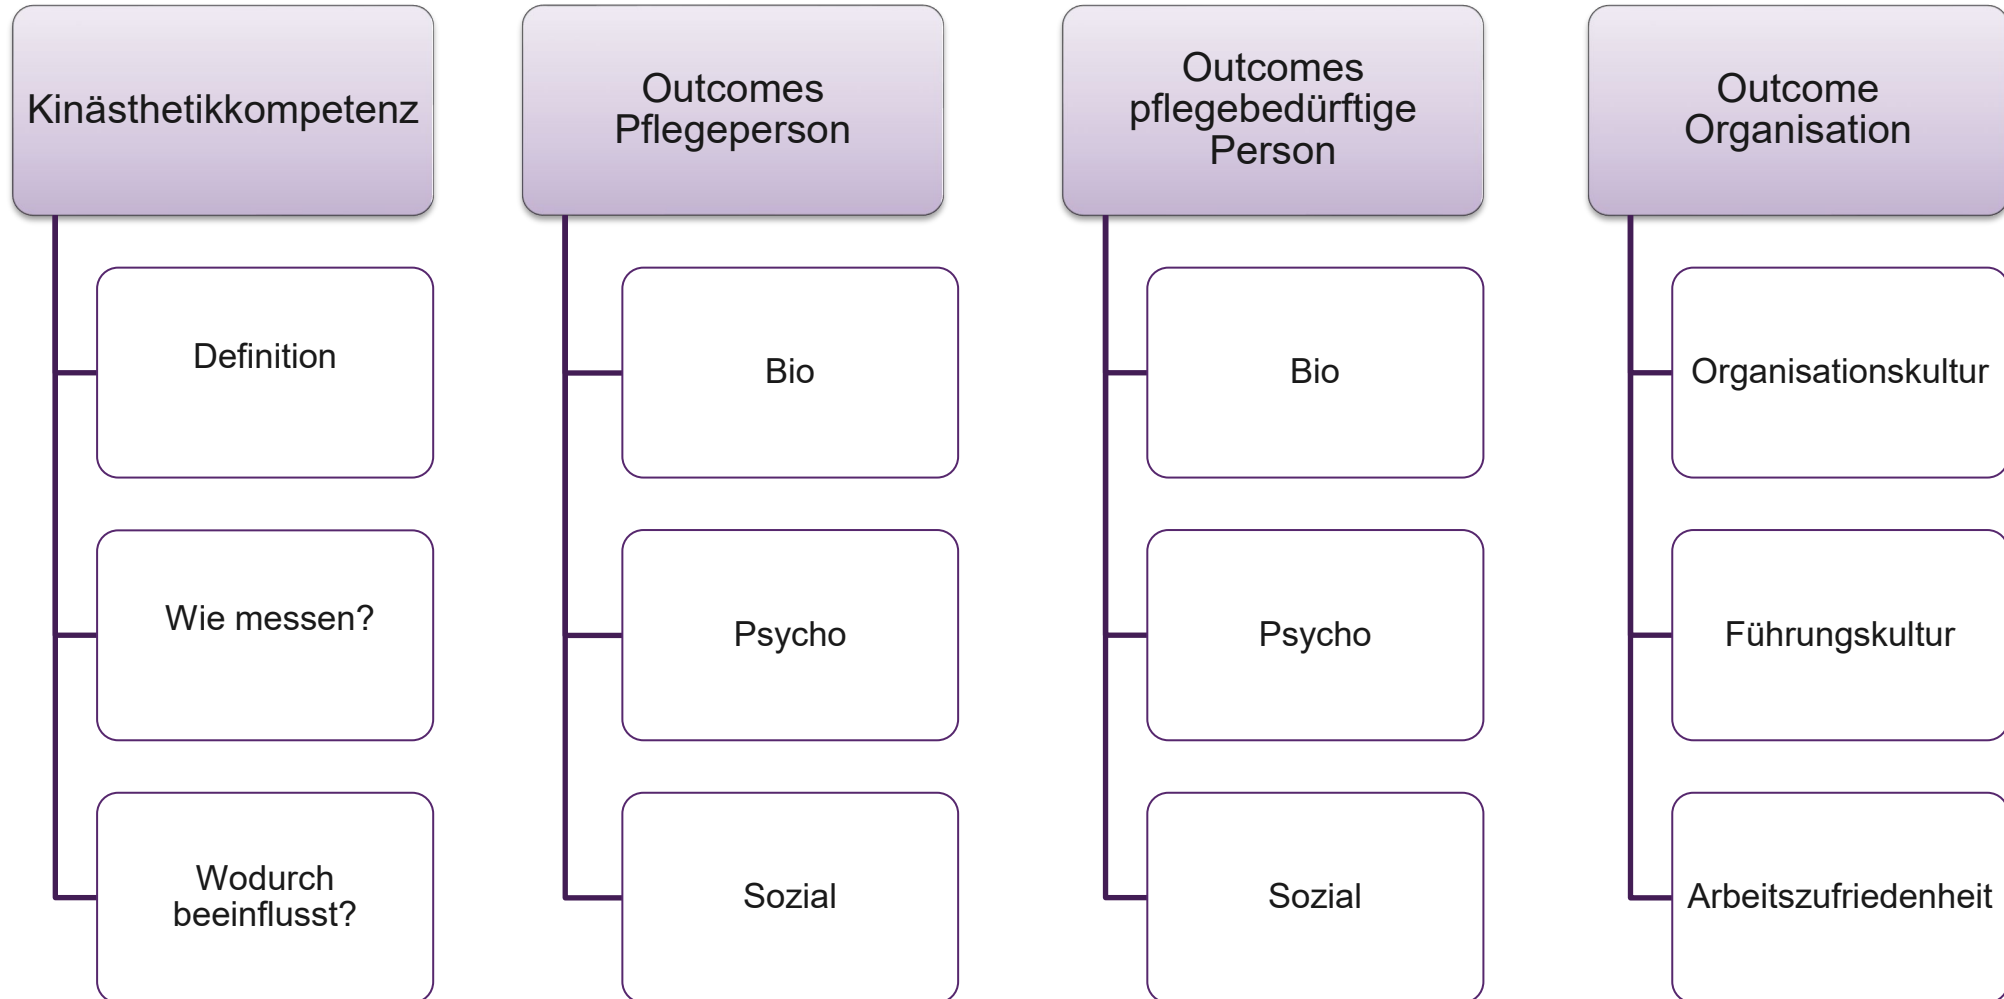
Kinästhetikkompetenz

Definition

Wie messen?

Wodurch beeinflusst?

Outcomes Pflegeperson

Bio

Psycho

Sozial

Outcomes pflegebedürftige Person

Bio

Psycho

Sozial

Outcome Organisation

Organisationskultur

Führungskultur

Arbeitszufriedenheit